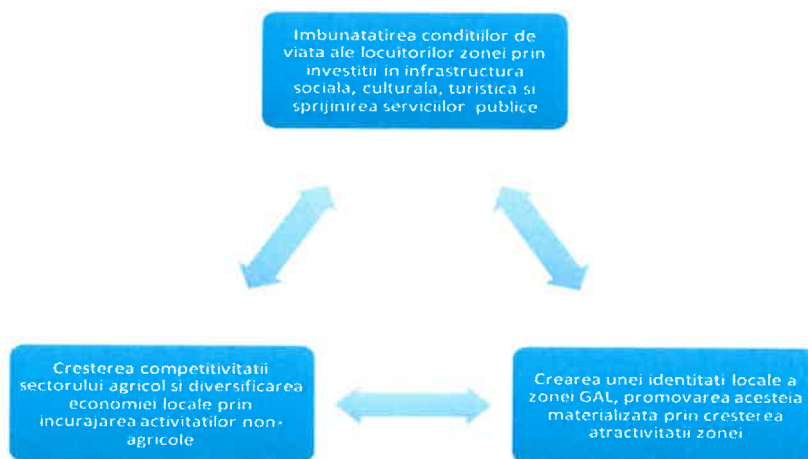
Imbunatatirea conditiilor de viata ale locuitorilor zonei prin investitii in infrastructura sociala, culturala, turistica si sprijinirea serviciilor publice

Cresterea competitivitatii sectorului agricol si diversificarea economiei locale prin incurajarea activitatilor non-agricole

Crearea unei identitati locale a zonei GAL, promovarea acesteia materializata prin cresterea atractivitatii zonei